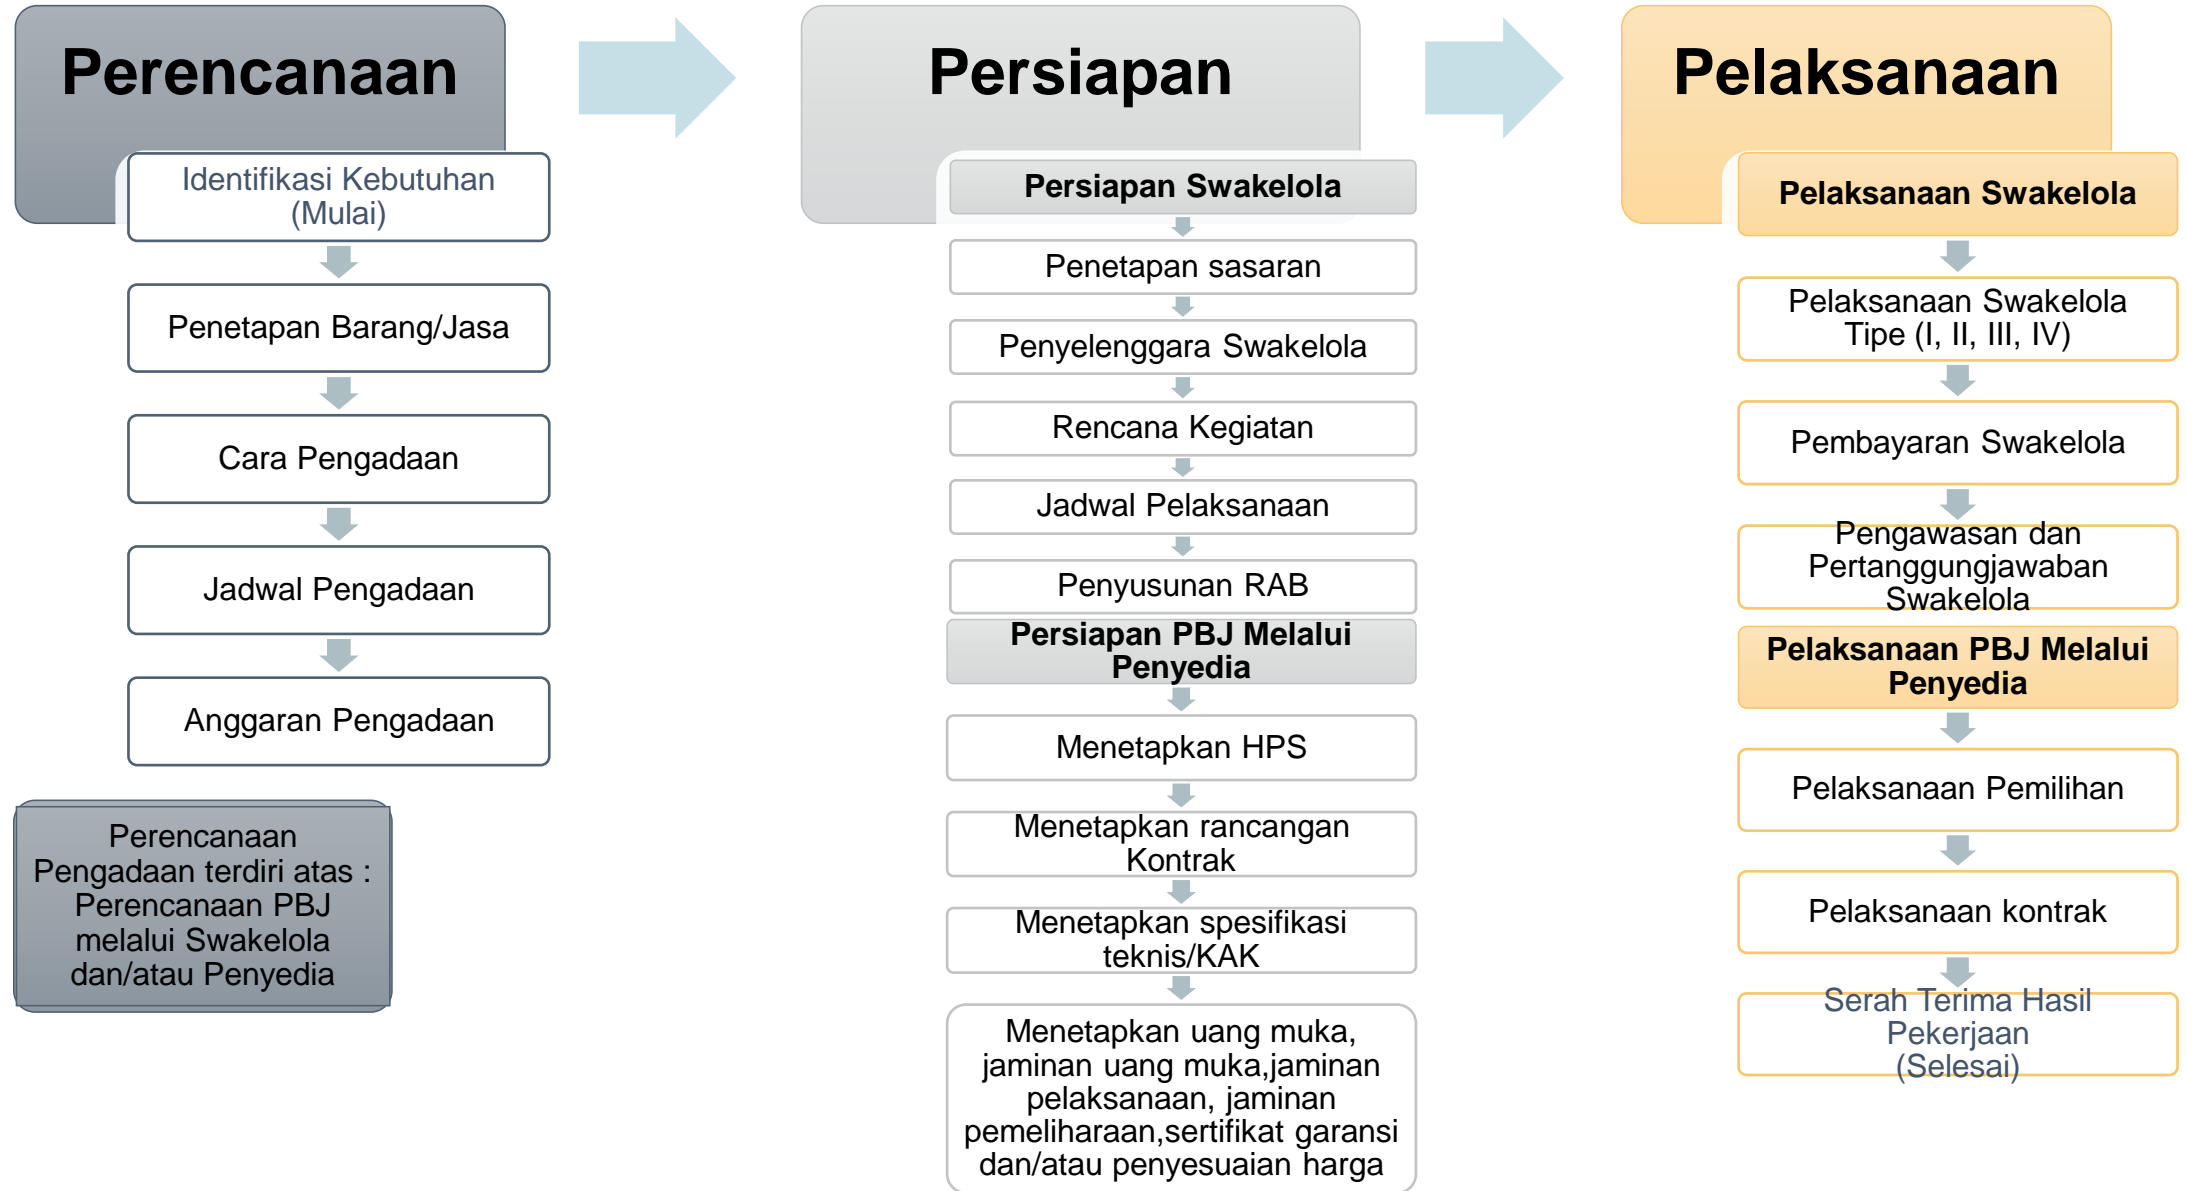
Perencanaan

Identifikasi Kebutuhan (Mulai)

Penetapan Barang/Jasa

Cara Pengadaan

Jadwal Pengadaan

Anggaran Pengadaan

Perencanaan Pengadaan terdiri atas : Perencanaan PBJ melalui Swakelola dan/atau Penyedia

Persiapan

Persiapan Swakelola

Penetapan sasaran

Penyelenggara Swakelola

Rencana Kegiatan

Jadwal Pelaksanaan

Penyusunan RAB

Persiapan PBJ Melalui Penyedia

Menetapkan HPS

Menetapkan rancangan Kontrak

Menetapkan spesifikasi teknis/KAK

Menetapkan uang muka, jaminan uang muka,jaminan pelaksanaan, jaminan pemeliharaan,sertifikat garansi dan/atau penyesuaian harga

Pelaksanaan

Pelaksanaan Swakelola

Pelaksanaan Swakelola Tipe (I, II, III, IV)

Pembayaran Swakelola

Pengawasan dan Pertanggungjawaban Swakelola

Pelaksanaan PBJ Melalui Penyedia

Pelaksanaan Pemilihan

Pelaksanaan kontrak

Serah Terima Hasil Pekerjaan (Selesai)